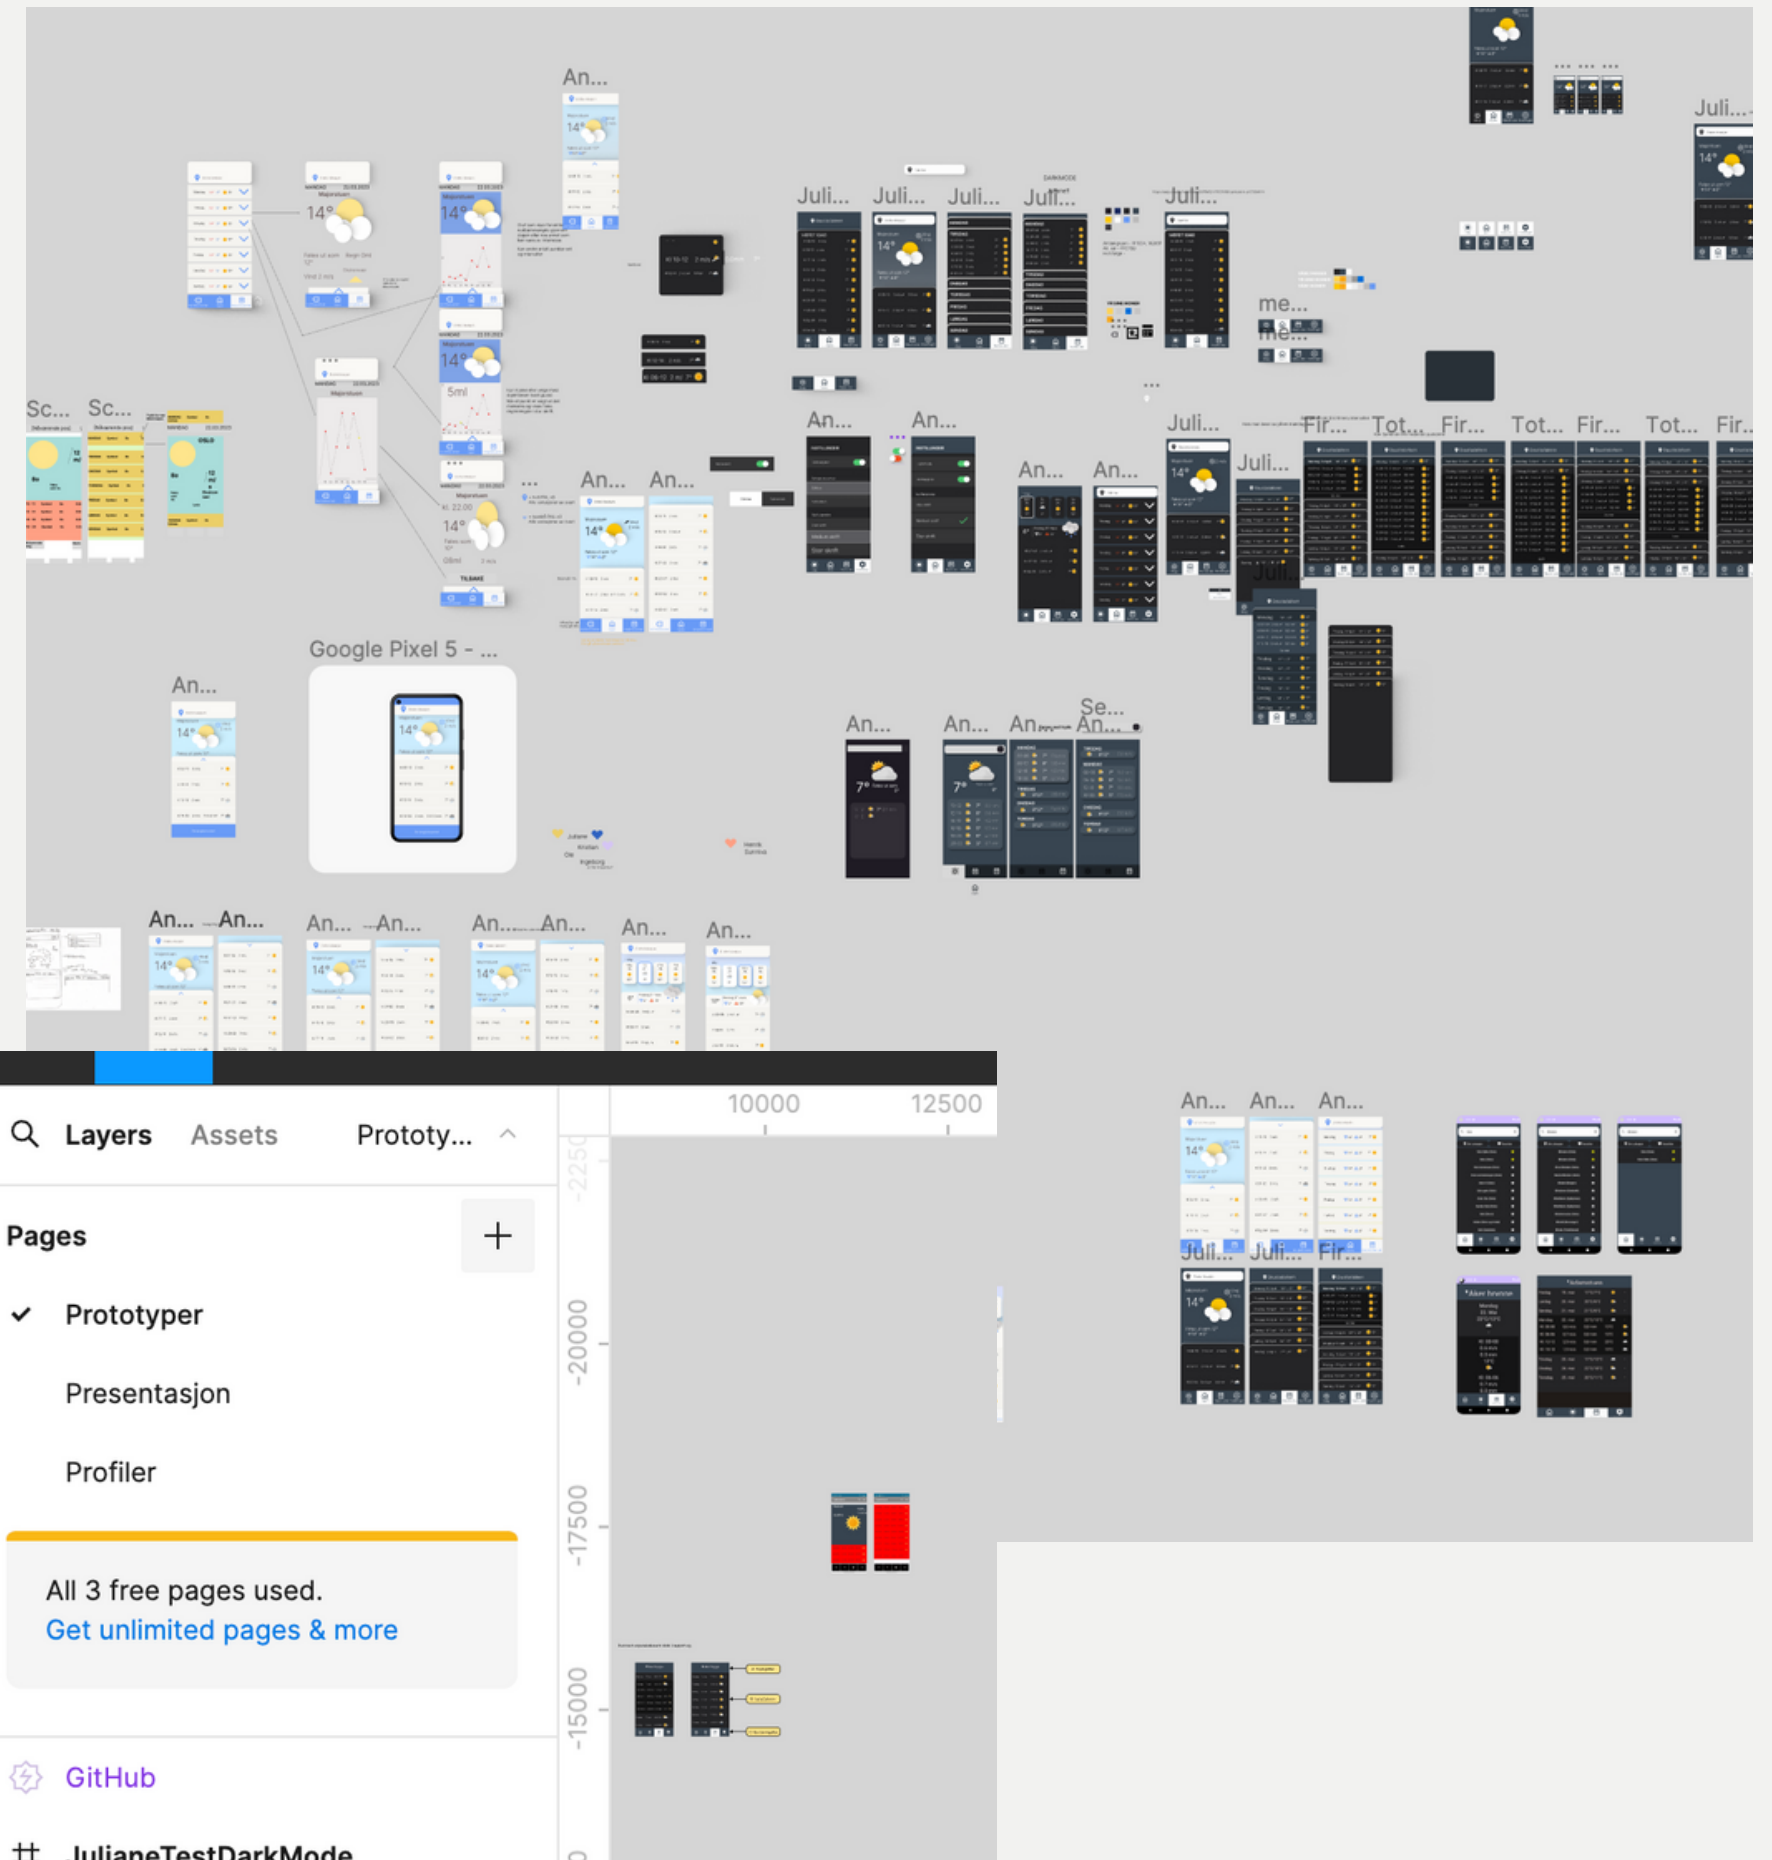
An...

Juli...

Juli... Juli... Juli... Juli... Juli...

Sc... Sc...

14°

14°

14°

5ml

14°

me...

me...

An... An...

Juli...

Fir... Tot... Fir... Tot... Fir... Tot... Fir...

An... An...

Juli...

An... An...

Google Pixel 5 - ...

An...

An... An... An... Se... An...

7°

7°

An... An... An... An... An... An... An... An...

Layers Assets Prototy...

10000 12500

-22500

-20000

-17500

-15000

Pages

+

Prototyper

Presentasjon

Profiler

All 3 free pages used.
Get unlimited pages & more

GitHub

JulianeTestDarkMode

An... An... An...

Juli... Juli... Fir...